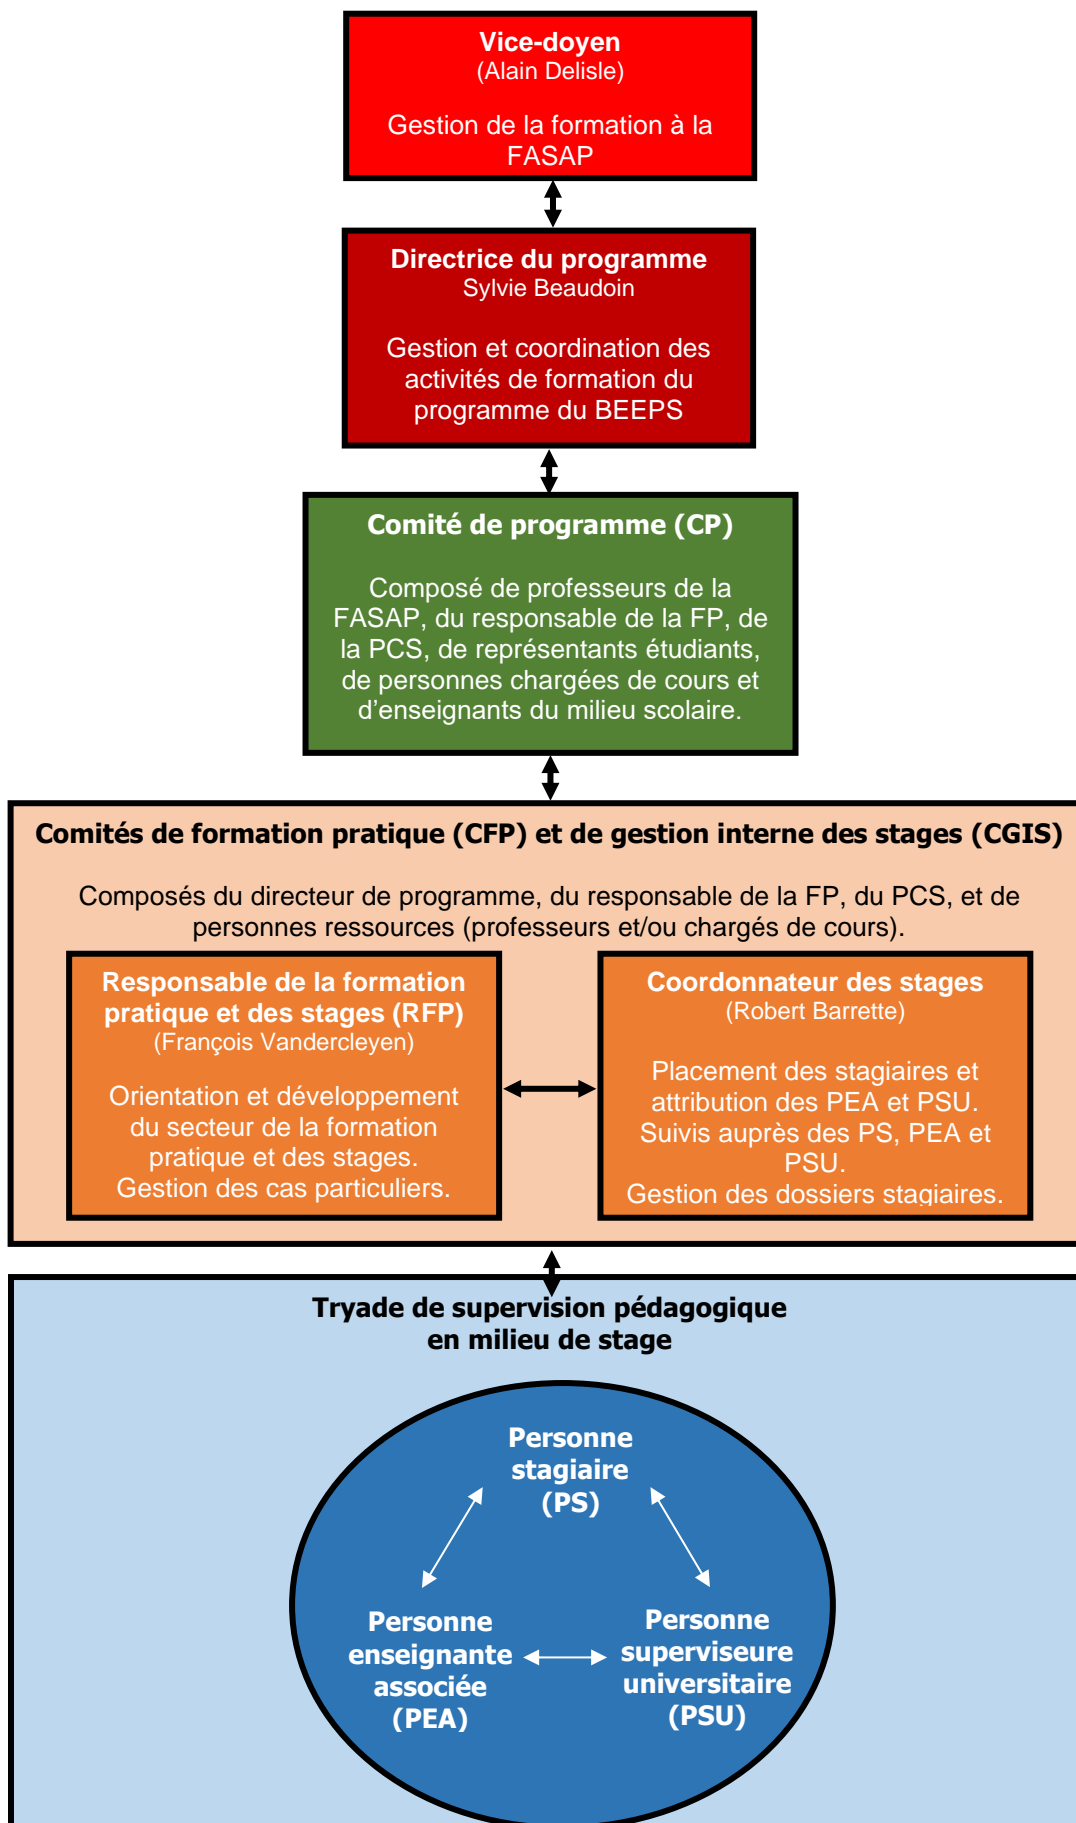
Vice-doyen
(Alain Delisle)

Gestion de la formation à la FASAP

Directrice du programme
Sylvie Beaudoin

Gestion et coordination des activités de formation du programme du BEEPS

Comité de programme (CP)

Composé de professeurs de la FASAP, du responsable de la FP, de la PCS, de représentants étudiants, de personnes chargées de cours et d'enseignants du milieu scolaire.

Comités de formation pratique (CFP) et de gestion interne des stages (CGIS)

Composés du directeur de programme, du responsable de la FP, du PCS, et de personnes ressources (professeurs et/ou chargés de cours).

Responsable de la formation pratique et des stages (RFP)
(François Vandercleyen)

Orientation et développement du secteur de la formation pratique et des stages.
Gestion des cas particuliers.

Coordonnateur des stages
(Robert Barrette)

Placement des stagiaires et attribution des PEA et PSU.
Suivis auprès des PS, PEA et PSU.
Gestion des dossiers stagiaires.

Tryade de supervision pédagogique en milieu de stage

Personne stagiaire (PS)

Personne enseignante associée (PEA)

Personne superviseure universitaire (PSU)